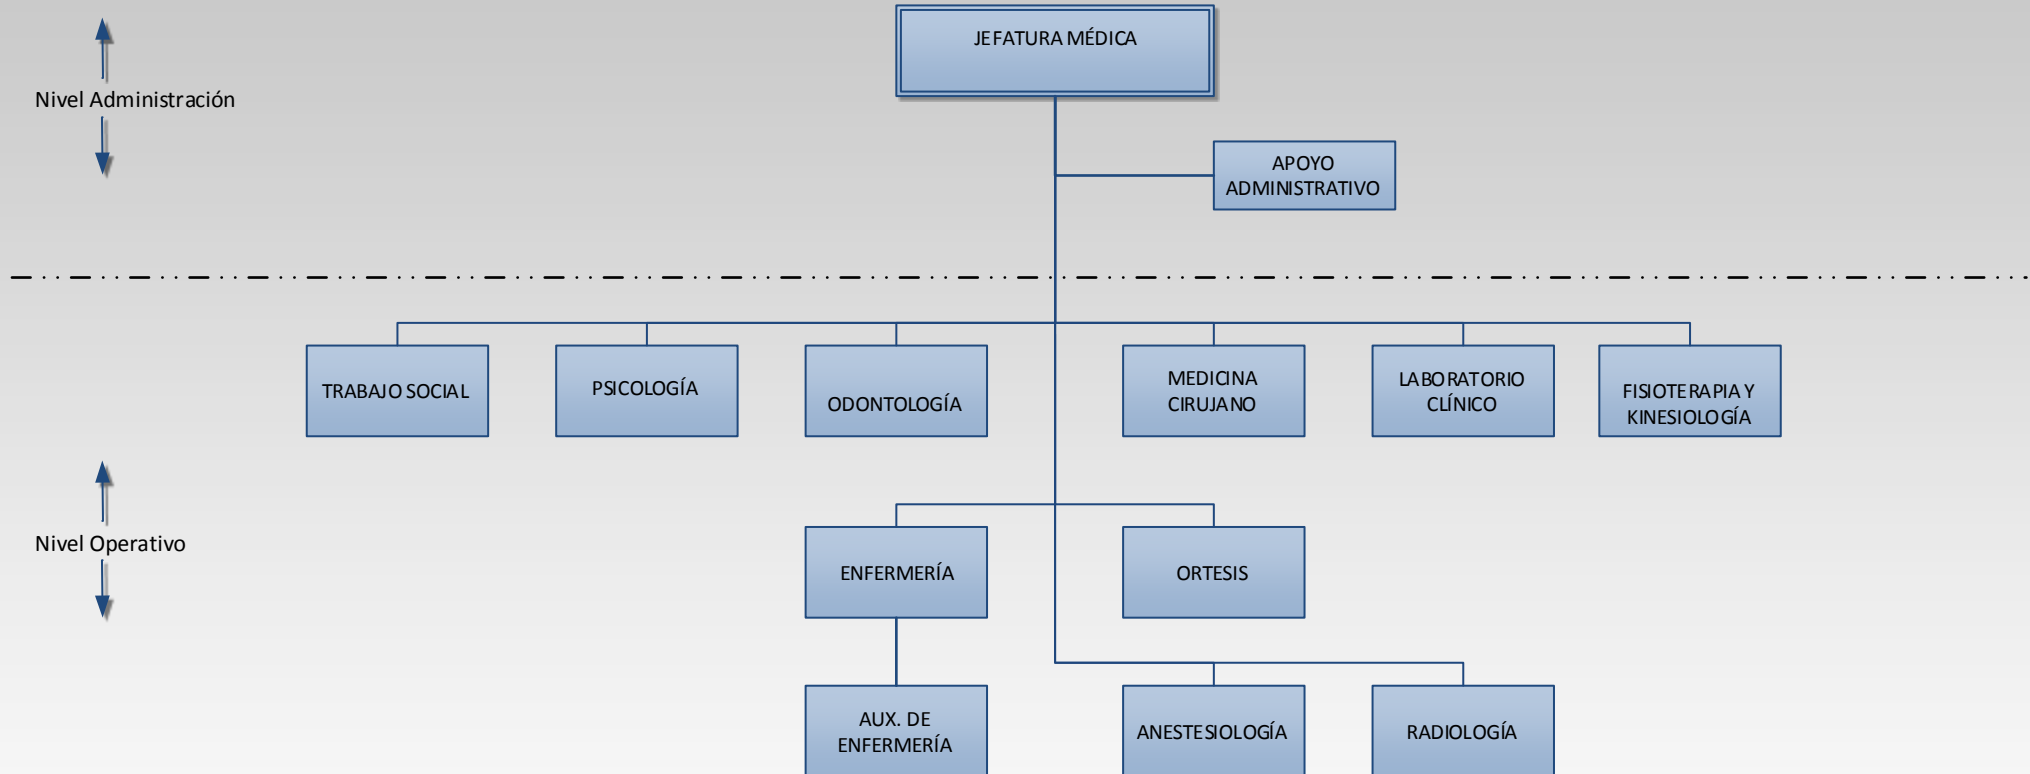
JEFATURA MÉDICA

Nivel Administración

APOYO ADMINISTRATIVO

TRABAJO SOCIAL

PSICOLOGÍA

ODONTOLOGÍA

MEDICINA CIRUJANO

LABORATORIO CLÍNICO

FISIOTERAPIA Y KINESIOLOGÍA

Nivel Operativo

ENFERMERÍA

ORTESIS

AUX. DE ENFERMERÍA

ANESTESIOLOGÍA

RADIOLOGÍA